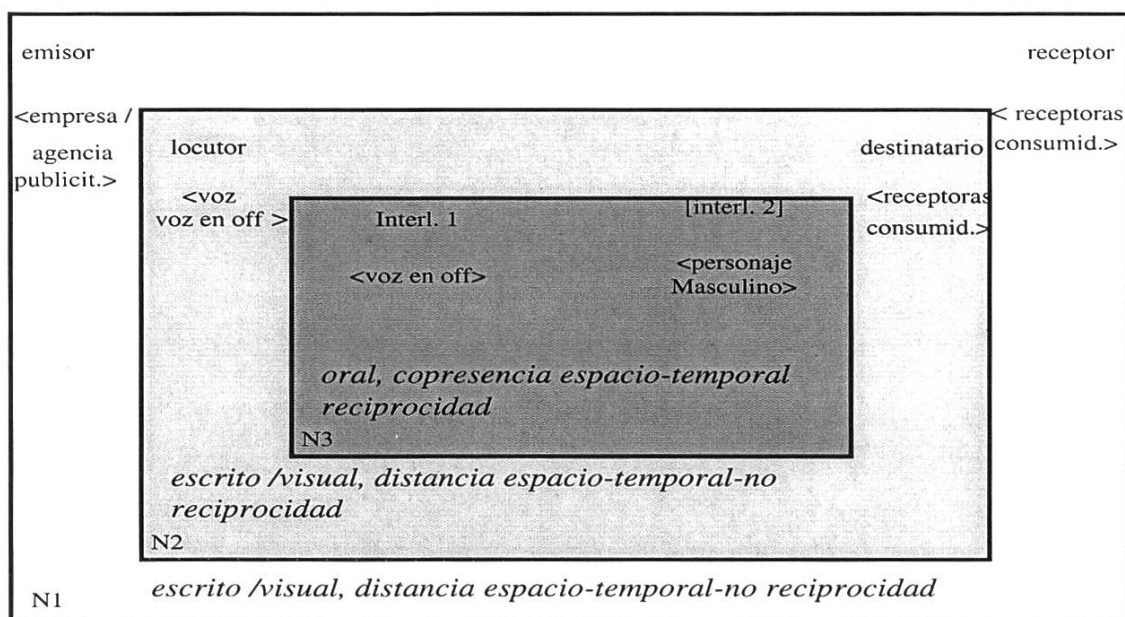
emisor

receptor

<empresa / agencia publicit.>

< receptoras consumid.>

locutor

destinatario

<voz voz en off >

<receptoras consumid.>

Interl. 1

[interl. 2]

<voz en off>

<personaje Masculino>

*oral, copresencia espacio-temporal reciprocidad*

N3

*escrito /visual, distancia espacio-temporal-no reciprocidad*

N2

N1

*escrito /visual, distancia espacio-temporal-no reciprocidad*